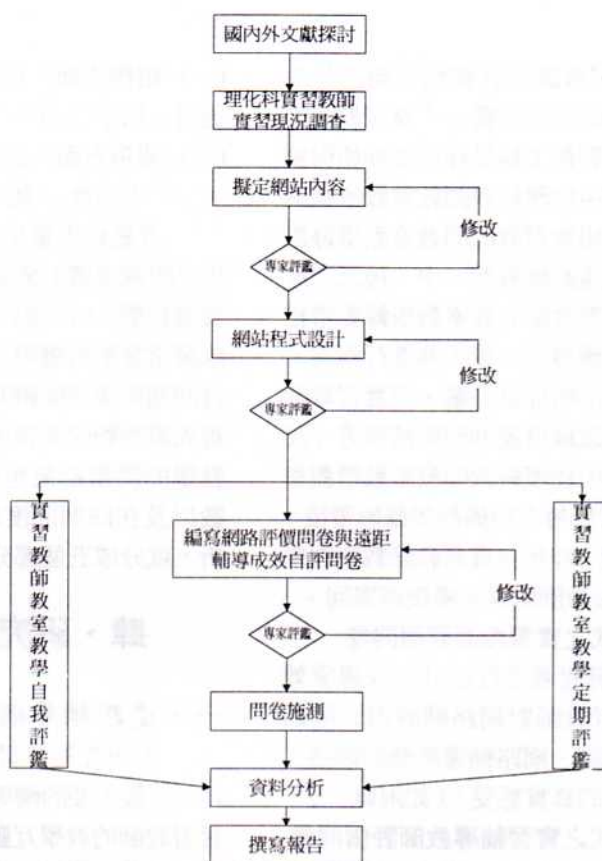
國內外文獻探討

理化科實習教師實習現況調查

擬定網站內容

修改

專家評鑑

網站程式設計

修改

專家評鑑

實習教師教室教學自我評鑑

編寫網路評價問卷與遠距輔導成效自評問卷

實習教師教室教學定期評鑑

修改

專家評鑑

問卷施測

資料分析

撰寫報告